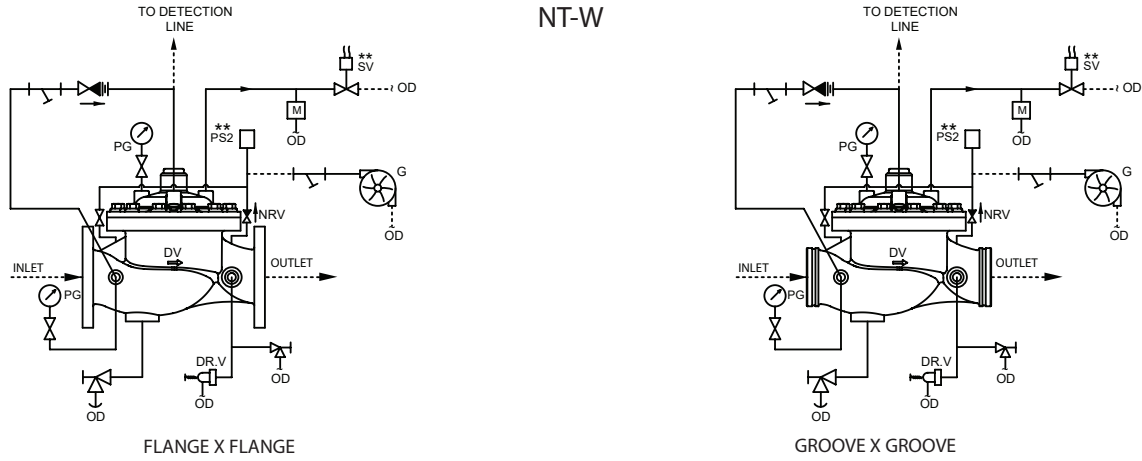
NT-W

TO DETECTION LINE

**
SV

OD

M

OD

**
PS2

PG

G

NRV

OD

INLET

DV

OUTLET

PG

DR.V

OD

OD

OD

FLANGE X FLANGE

TO DETECTION LINE

**
SV

OD

M

OD

**
PS2

PG

G

NRV

OD

INLET

DV

OUTLET

PG

DR.V

OD

OD

OD

GROOVE X GROOVE